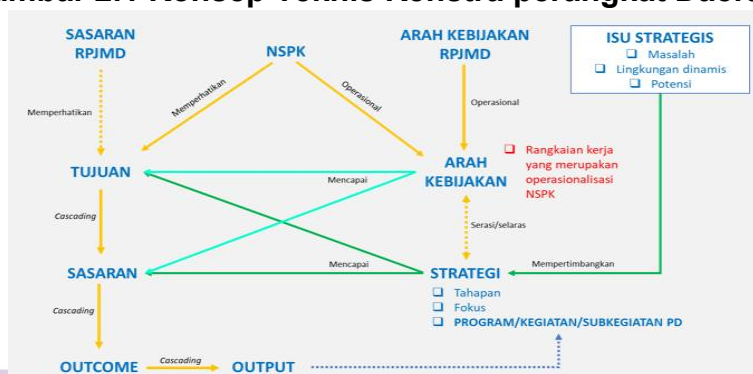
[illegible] 2.1 Konsep Teknis Renstra perangkat Daer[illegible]

SASARAN RPJMD

NSPK

ARAH KEBIJAKAN RPJMD

ISU STRATEGIS
❑ Masalah
❑ Lingkungan dinamis
❑ Potensi

Memperhatikan

Memperhatikan

Operasional

Operasional

TUJUAN

Mencapai

ARAH KEBIJAKAN

❑ Rangkaian kerja yang merupakan operasionalisasi NSPK

Cascading

Serasi/selaras

SASARAN

Mencapai

STRATEGI

Mempertimbangkan

❑ Tahapan
❑ Fokus
❑ PROGRAM/KEGIATAN/SUBKEGIATAN PD

Cascading

OUTCOME

Cascading

OUTPUT